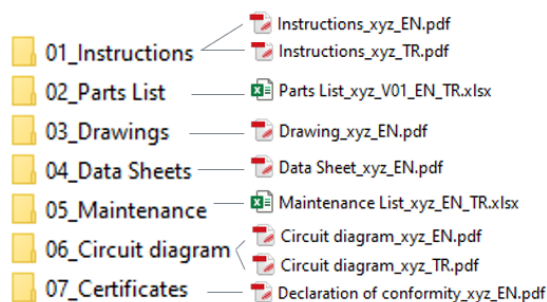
01_Instructions
Instructions_xyz_EN.pdf
Instructions_xyz_TR.pdf

02_Parts List
Parts List_xyz_V01_EN_TR.xlsx

03_Drawings
Drawing_xyz_EN.pdf

04_Data Sheets
Data Sheet_xyz_EN.pdf

05_Maintenance
Maintenance List_xyz_EN_TR.xlsx

06_Circuit diagram
Circuit diagram_xyz_EN.pdf
Circuit diagram_xyz_TR.pdf

07_Certificates
Declaration of conformity_xyz_EN.pdf